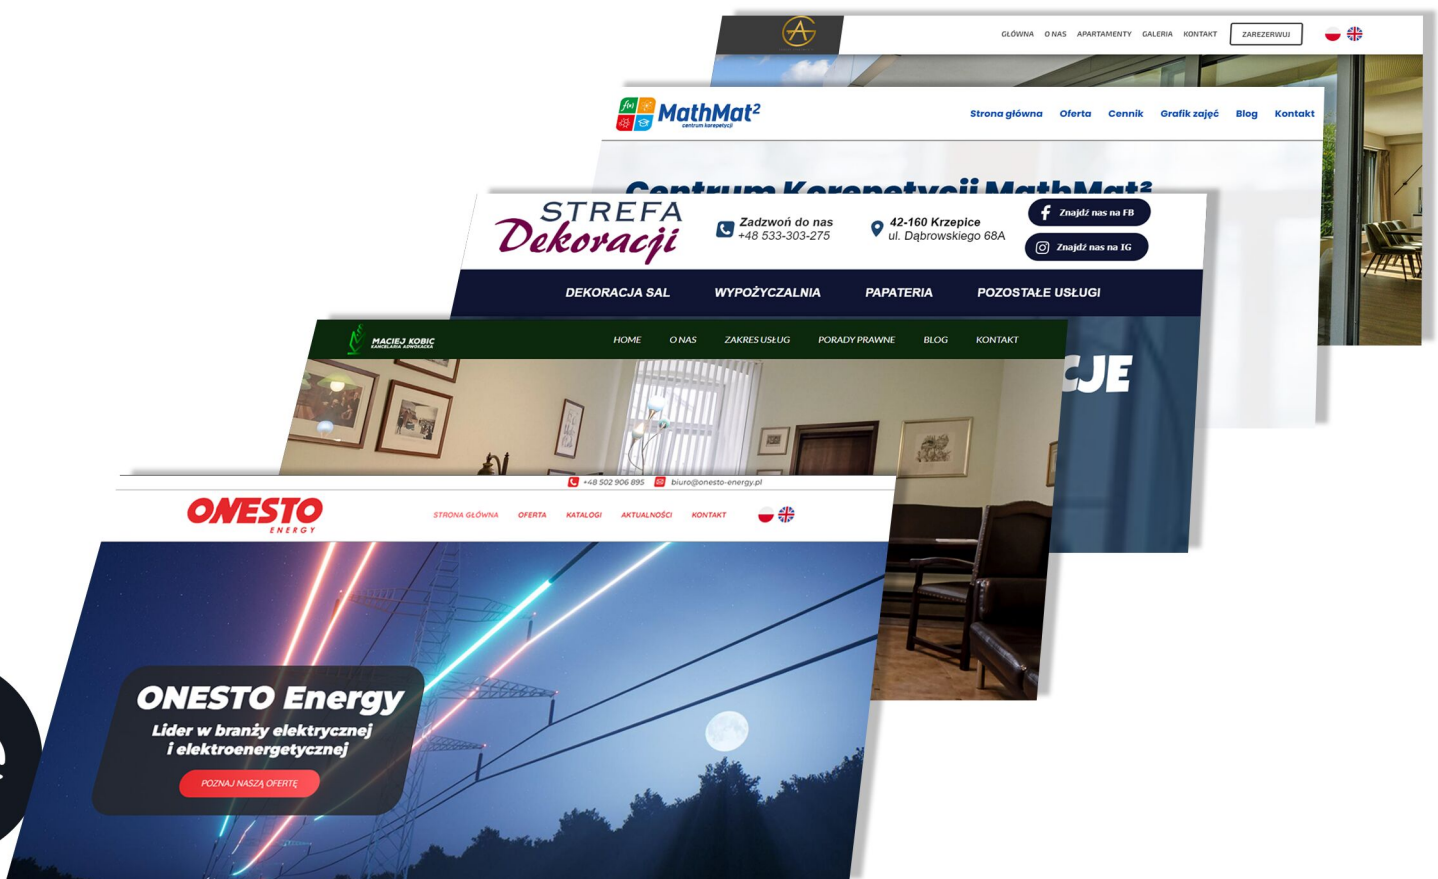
GŁÓWNA O NAS APARTAMENTY GALERIA KONTAKT ZAREZERWUJ

MathMat²
centrum korepetycji

Strona główna Oferta Cennik Grafik zajęć Blog Kontakt

Centrum Korepetycji MathMat²

STREFA Dekoracji

Zadzwoń do nas
+48 533-303-275

42-160 Krzepice
ul. Dąbrowskiego 68A

Znajdź nas na FB

Znajdź nas na IG

DEKORACJA SAL WYPOŻYCZALNIA PAPATERIA POZOSTAŁE USŁUGI

CJE

MACIEJ KOBIC
KANCELARIA ADWOKACKA

HOME O NAS ZAKRES USŁUG PORADY PRAWNE BLOG KONTAKT

+48 502 906 895 biuro@onesto-energy.pl

ONESTO ENERGY

STRONA GŁÓWNA OFERTA KATALOGI AKTUALNOŚCI KONTAKT

ONESTO Energy

Lider w branży elektrycznej i elektroenergetycznej

POZNAJ NASZĄ OFERTĘ